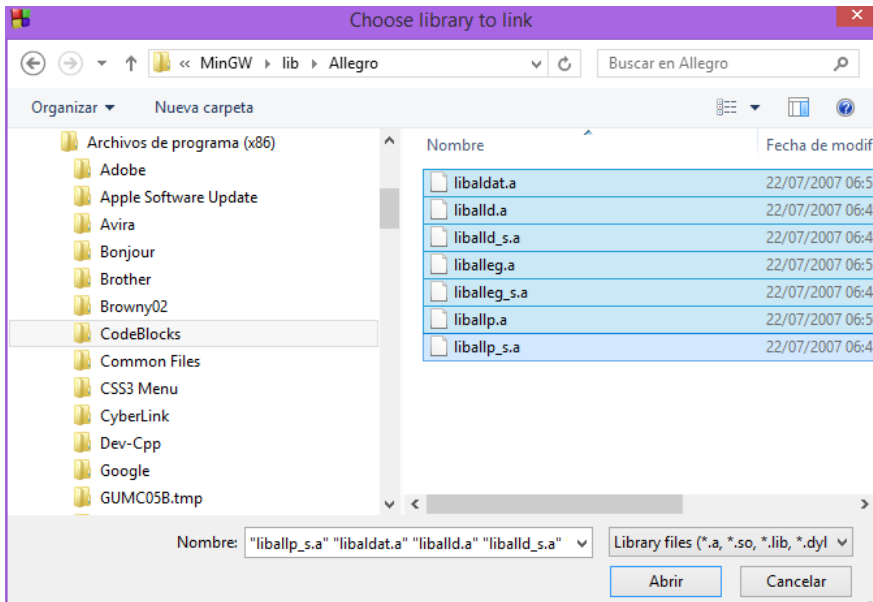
Choose library to link

« MinGW › lib › Allegro

Buscar en Allegro

Organizar ▾ Nueva carpeta

Archivos de programa (x86)
Adobe
Apple Software Update
Avira
Bonjour
Brother
Browny02
CodeBlocks
Common Files
CSS3 Menu
CyberLink
Dev-Cpp
Google
GUMC05B.tmp

| Nombre | Fecha de modif |
|---|---|
| libaldat.a | 22/07/2007 06:5 |
| liballd.a | 22/07/2007 06:4 |
| liballd_s.a | 22/07/2007 06:4 |
| liballeg.a | 22/07/2007 06:5 |
| liballeg_s.a | 22/07/2007 06:4 |
| liballp.a | 22/07/2007 06:5 |
| liballp_s.a | 22/07/2007 06:4 |

Nombre: "liballp_s.a" "libaldat.a" "liballd.a" "liballd_s.a"

Library files (*.a, *.so, *.lib, *.dyl

Abrir

Cancelar